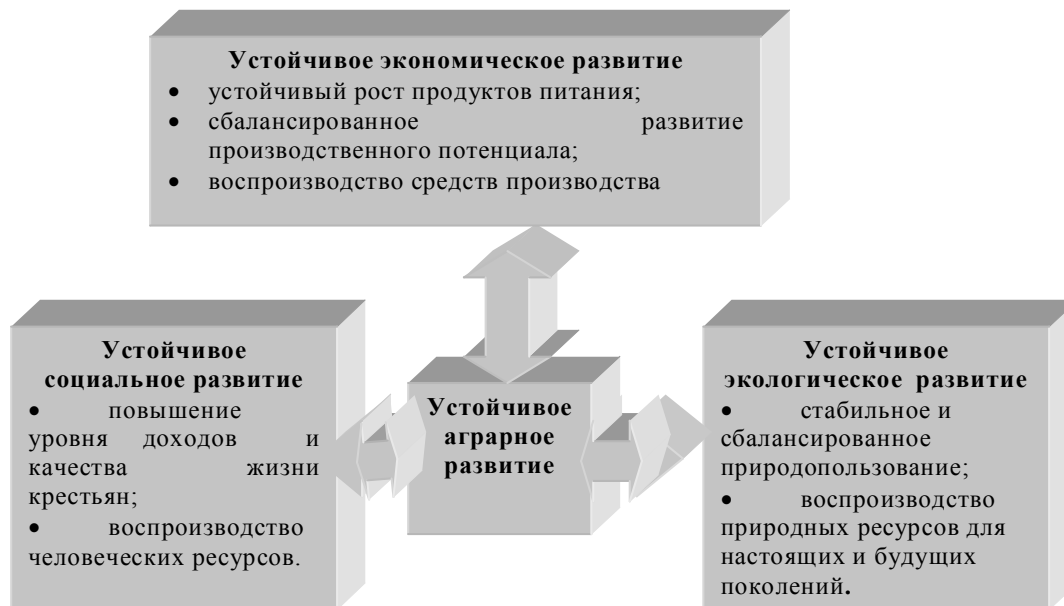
**Устойчивое экономическое развитие**
- устойчивый рост продуктов питания;
- сбалансированное развитие производственного потенциала;
- воспроизводство средств производства

**Устойчивое социальное развитие**
- повышение уровня доходов и качества жизни крестьян;
- воспроизводство человеческих ресурсов.

**Устойчивое аграрное развитие**

**Устойчивое экологическое развитие**
- стабильное и сбалансированное природопользование;
- воспроизводство природных ресурсов для настоящих и будущих поколений.